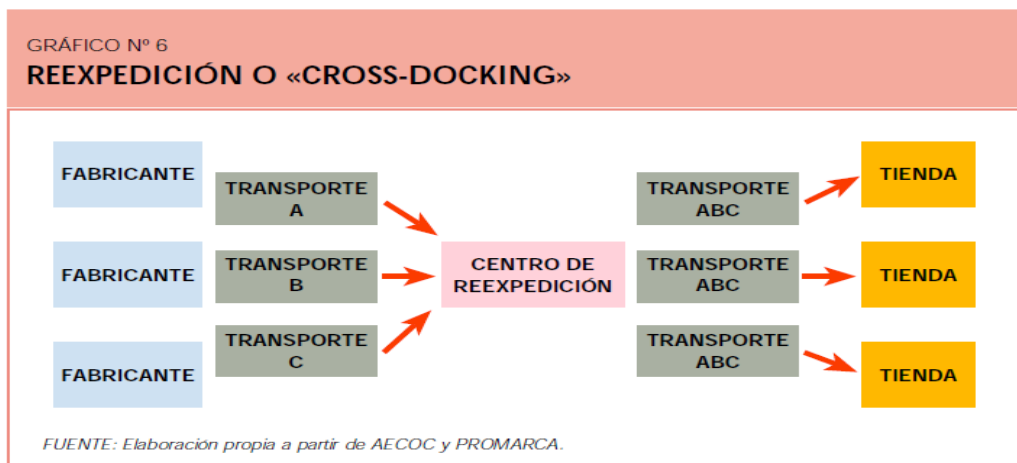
GRÁFICO Nº 6

REEXPEDICIÓN O «CROSS-DOCKING»

FABRICANTE

TRANSPORTE A

FABRICANTE

TRANSPORTE B

FABRICANTE

TRANSPORTE C

CENTRO DE REEXPEDICIÓN

TRANSPORTE ABC

TIENDA

TRANSPORTE ABC

TIENDA

TRANSPORTE ABC

TIENDA

FUENTE: Elaboración propia a partir de AECOC y PROMARCA.